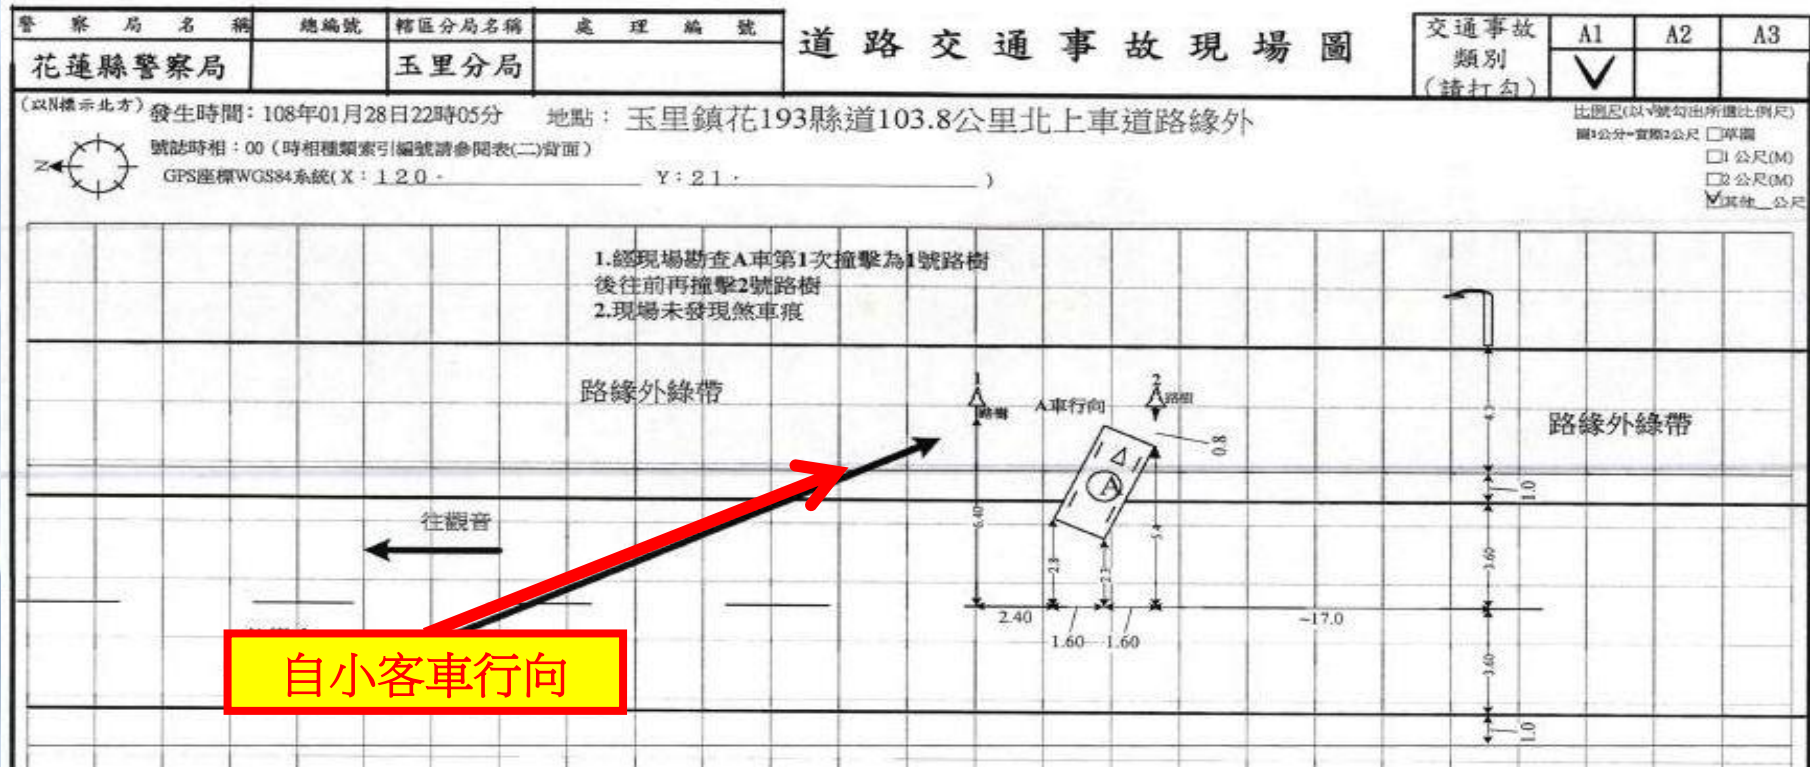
| 警察局名稱 | 總編號 | 轄區分局名稱 | 處理編號 |
|---|---|---|---|
| 花蓮縣警察局 | | 玉里分局 | |

道路交通事故現場圖

| 交通事故類別（請打勾） | A1 | A2 | A3 |
|---|---|---|---|
| | V | | |

(以N標示北方) 發生時間：108年01月28日22時05分 地點：玉里鎮花193縣道103.8公里北上車道路緣外

號誌時相：00（時相種類索引編號請參閱表(二)背面）

GPS座標WGS84系統( X：120. Y：21. )

比例尺(以√號勾出所擇比例尺)
圖1公分=實際2公尺 □草圖
□1 公尺(M)
□2 公尺(M)
☑其他＿公尺

1.經現場勘查A車第1次撞擊為1號路樹後往前再撞擊2號路樹
2.現場未發現煞車痕

路緣外綠帶

路緣外綠帶

1 路樹

A車行向

2 路樹

0.8

A

往觀音

6.40

2.3

2.3

5

4.0

1.0

3.60

3.60

1.0

2.40

1.60 1.60

17.0

自小客車行向